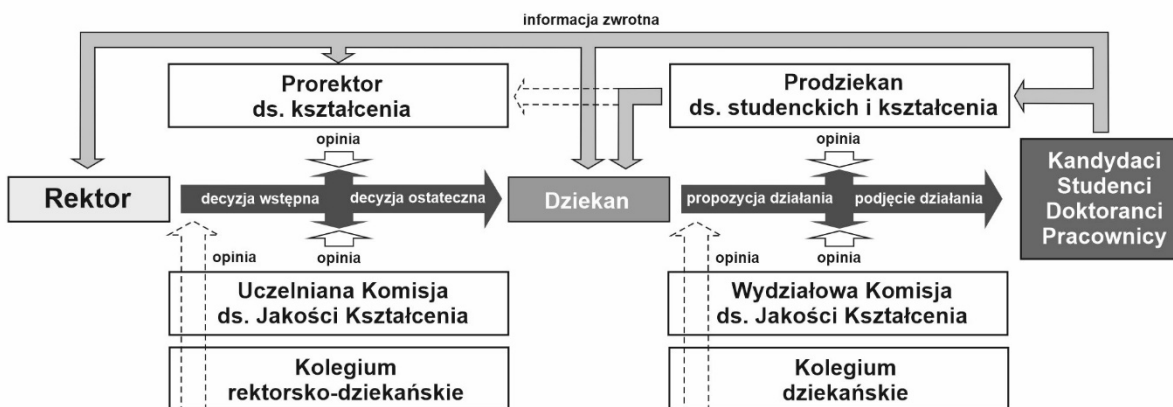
informacja zwrotna

Prorektor ds. kształcenia

Prodziekan ds. studenckich i kształcenia

opinia

opinia

Rektor

decyzja wstępna

decyzja ostateczna

Dziekan

propozycja działania

podjęcie działania

Kandydaci Studenci Doktoranci Pracownicy

opinia

opinia

opinia

opinia

Uczelniana Komisja ds. Jakości Kształcenia

Wydziałowa Komisja ds. Jakości Kształcenia

Kolegium rektorsko-dziekańskie

Kolegium dziekańskie